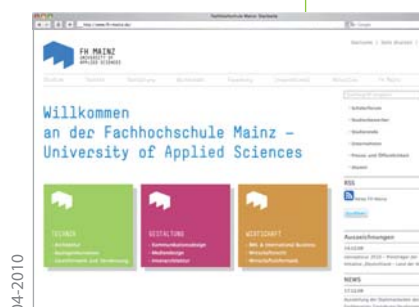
Fachhochschule Mainz: Startseite

http://www.fh-mainz.de/

FH MAINZ
UNIVERSITY OF
APPLIED SCIENCES

Willkommen
an der Fachhochschule Mainz –
University of Applied Sciences

TECHNIK

GESTALTUNG

WIRTSCHAFT

RSS

NEWS

04-2010